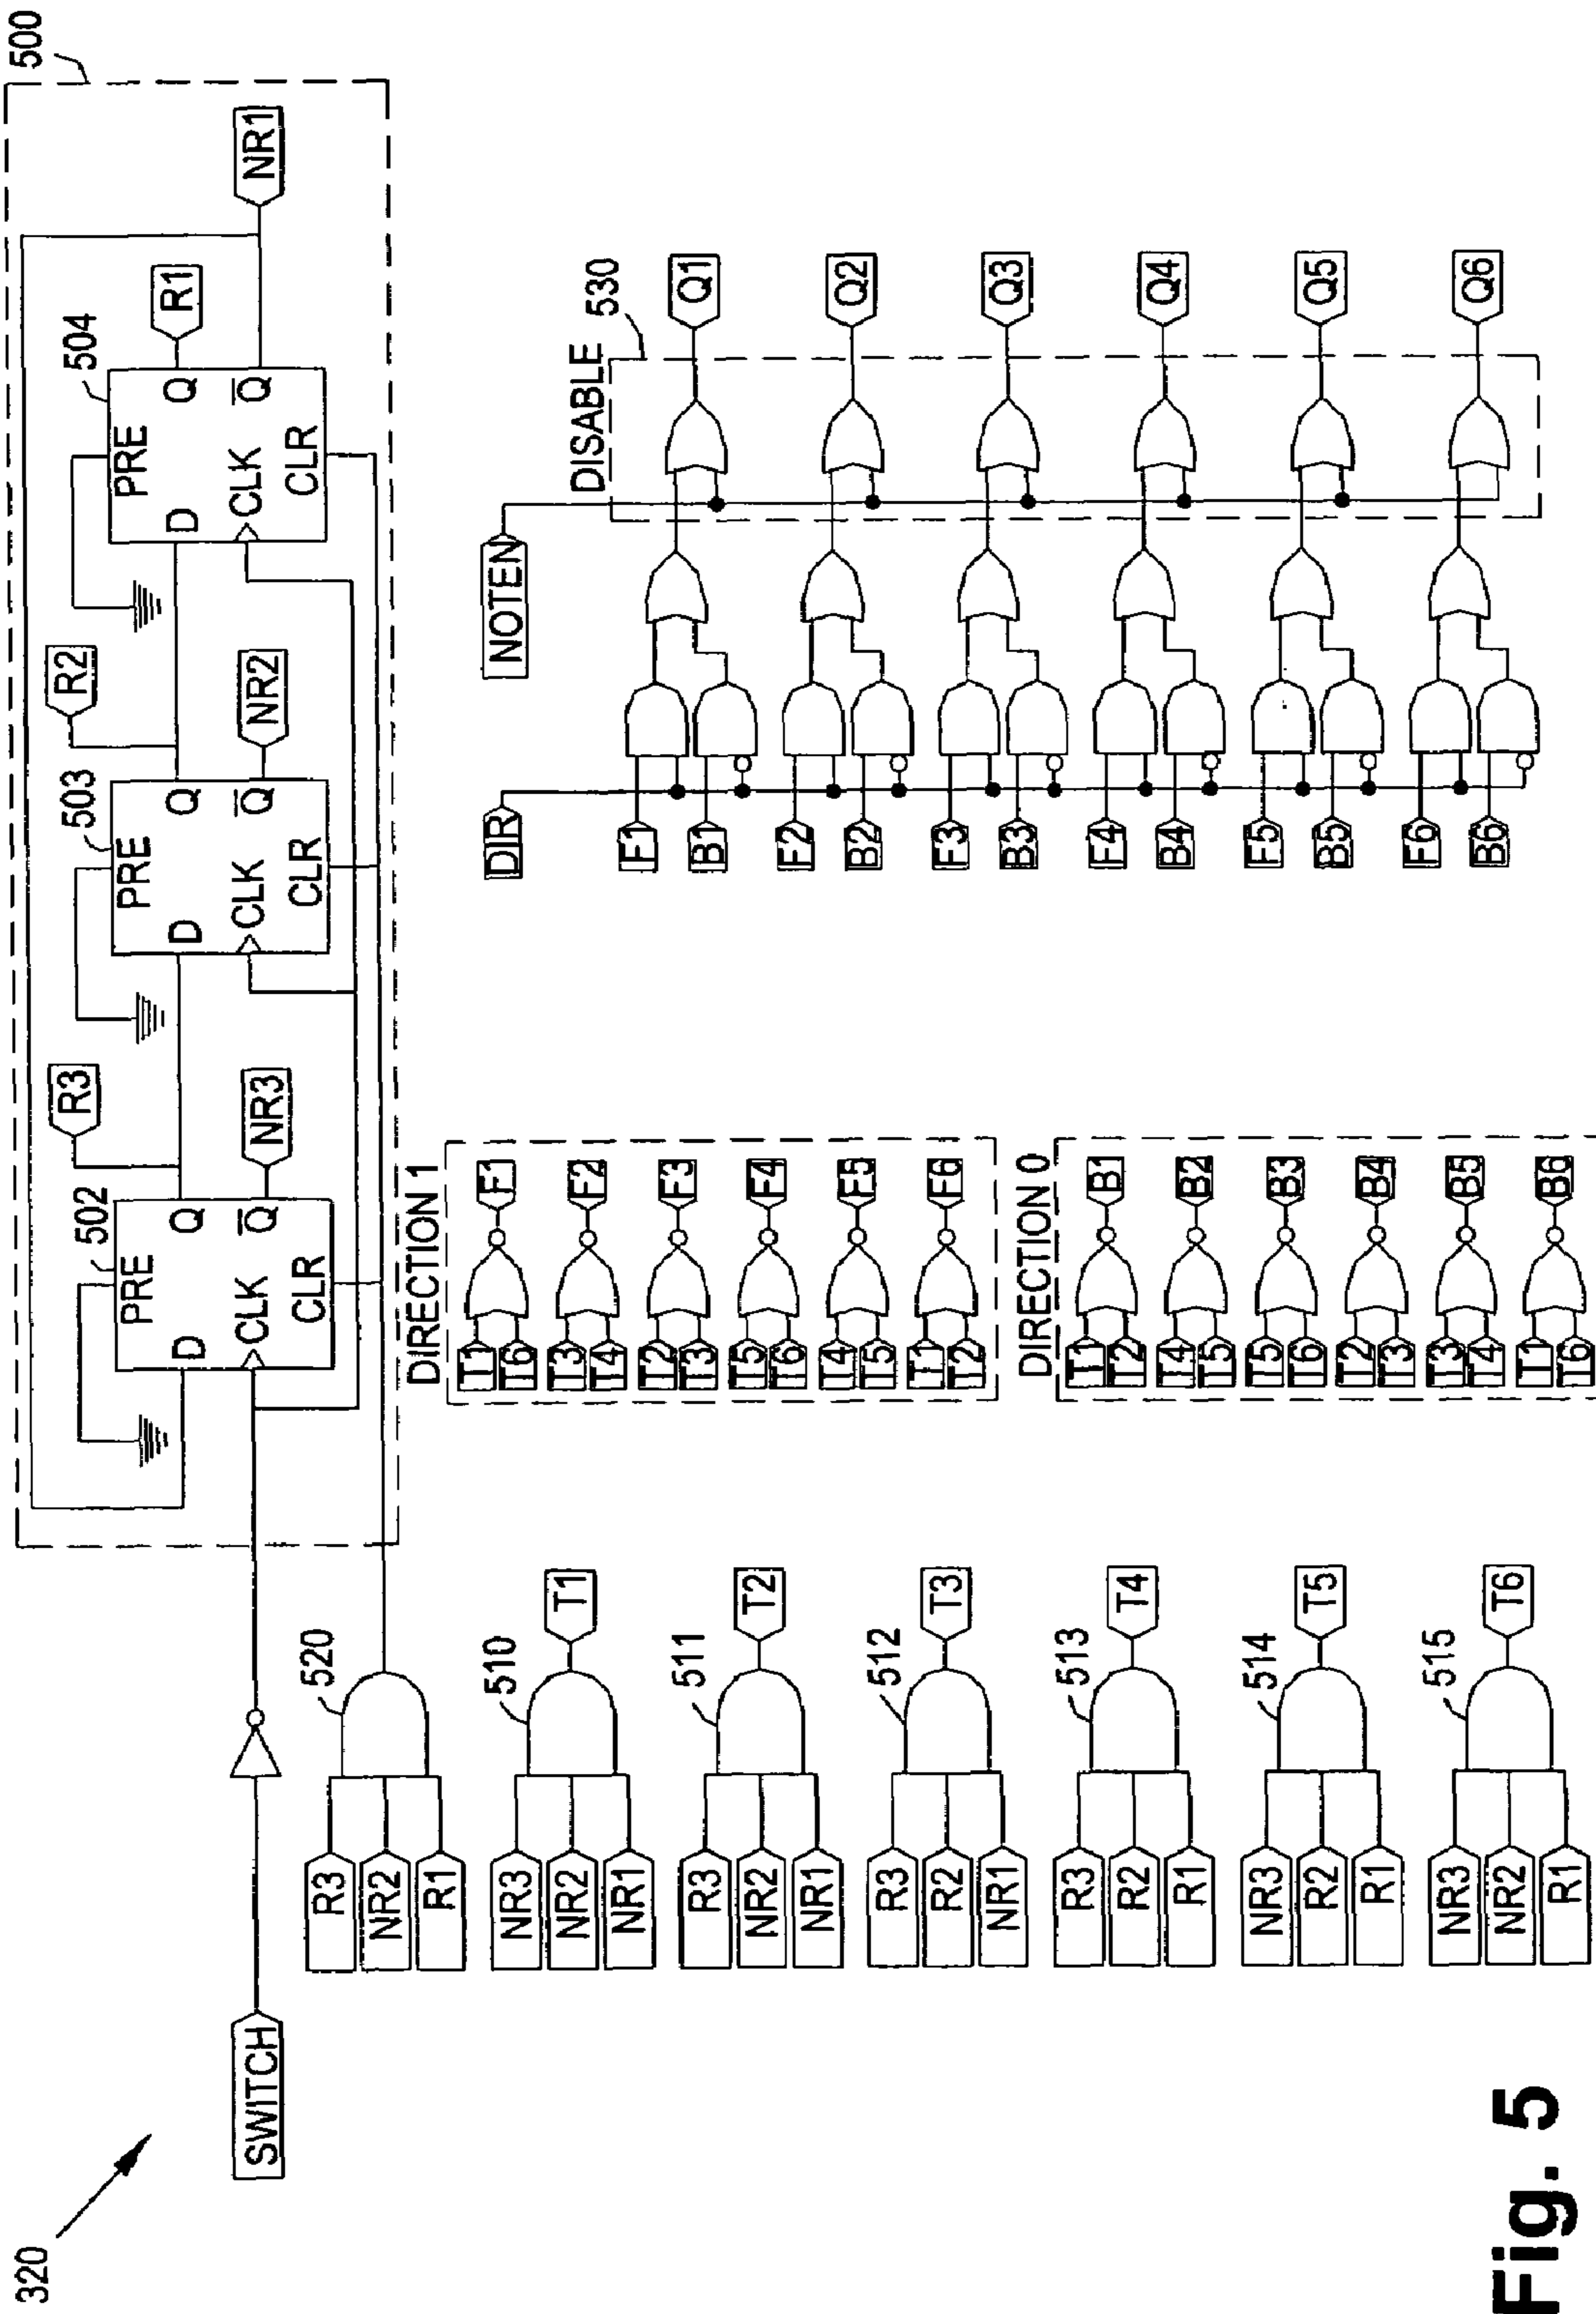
500
NR1
504
R1
PRE Q
D CLK CLR
$\overline{Q}$
R2
503
NR2
PRE Q
D CLK CLR
$\overline{Q}$
R3
502
NR3
PRE Q
D CLK CLR
$\overline{Q}$
DIRECTION 1
T1 T6 F1
T3 T4 F2
T2 T3 F3
T5 T6 F4
T4 T5 F5
T1 T2 F6
DIRECTION 0
T1 T2 B1
T4 T5 B2
T5 T6 B3
T2 T3 B4
T3 T4 B5
T1 T6 B6
DISABLE 530
NOTEN
Q1
Q2
Q3
Q4
Q5
Q6
DIR
F1 B1
F2 B2
F3 B3
F4 B4
F5 B5
F6 B6
320
SWITCH
520
R3 NR2 R1
510
T1
NR3 NR2 NR1
511
T2
R3 NR2 NR1
512
T3
R3 R2 NR1
513
T4
R3 R2 R1
514
T5
NR3 R2 R1
515
T6
NR3 NR2 R1
Fig. 5